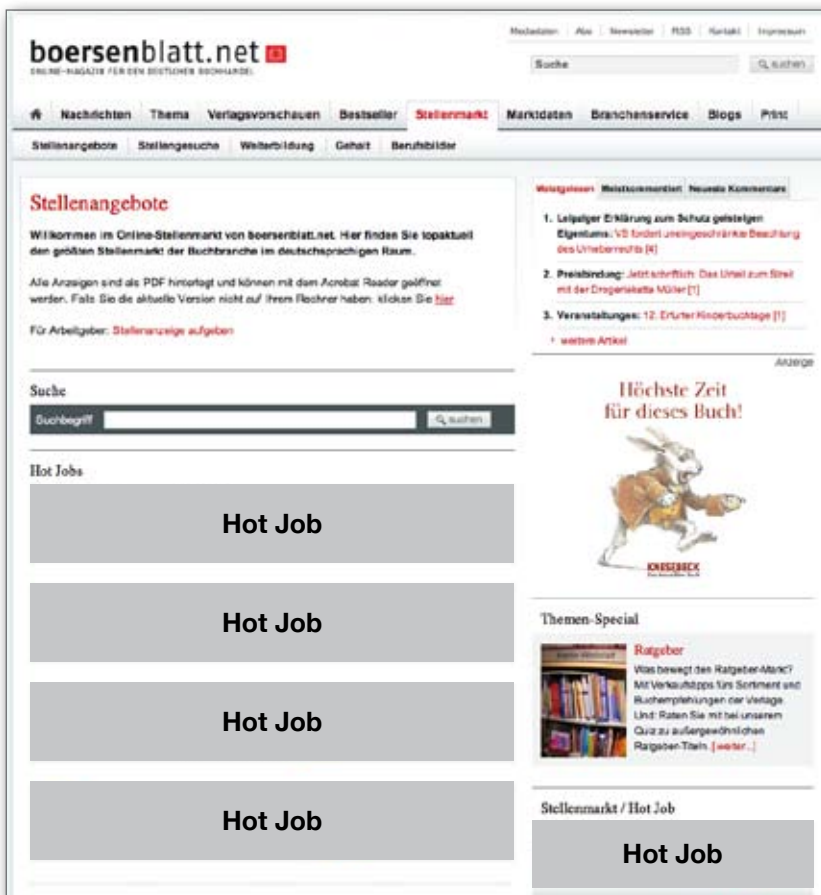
Mediadaten | Abo | Newsletter | RSS | Kontakt | Impressum

boersenblatt.net

ONLINE-MAGAZIN FÜR DEN DEUTSCHEN BUCHHANDEL

Suche

suchen

Nachrichten | Thema | Verlagsvorschauen | Bestseller | Stellenmarkt | Marktdaten | Branchenservice | Blogs | Print

Stellenangebote | Stellengesuche | Weiterbildung | Gehalt | Berufsbilder

Stellenangebote

Willkommen im Online-Stellenmarkt von boersenblatt.net. Hier finden Sie topaktuell den größten Stellenmarkt der Buchbranche im deutschsprachigen Raum.

Alle Anzeigen sind als PDF hinterlegt und können mit dem Acrobat Reader geöffnet werden. Falls Sie die aktuelle Version nicht auf Ihrem Rechner haben, klicken Sie hier

Für Arbeitgeber: Stellenanzeige aufgeben

Suche

Suchbegriff

suchen

Hot Jobs

Hot Job

Hot Job

Hot Job

Hot Job

Meistgelesen | Meistkommentiert | Neueste Kommentare

1. Leipziger Erklärung zum Schutz geistigen Eigentums: VS fordert uneingeschränkte Beachtung des Urheberrechts [4]

2. Preisbindung: Jetzt schriftlich: Das Urteil zum Streit mit der Drogeriekette Müller [1]

3. Veranstaltungen: 12. Erfurter Kinderbuchtage [1]

weitere Artikel

Anzeige

Höchste Zeit für dieses Buch!

KNESEBECK

Themen-Special

Ratgeber

Was bewegt den Ratgeber-Markt? Mit Verkaufstipps fürs Sortiment und Buchempfehlungen der Verlage. Und: Raten Sie mit bei unserem Quiz zu außergewöhnlichen Ratgeber-Titeln. [weiter...]

Stellenmarkt / Hot Job

Hot Job